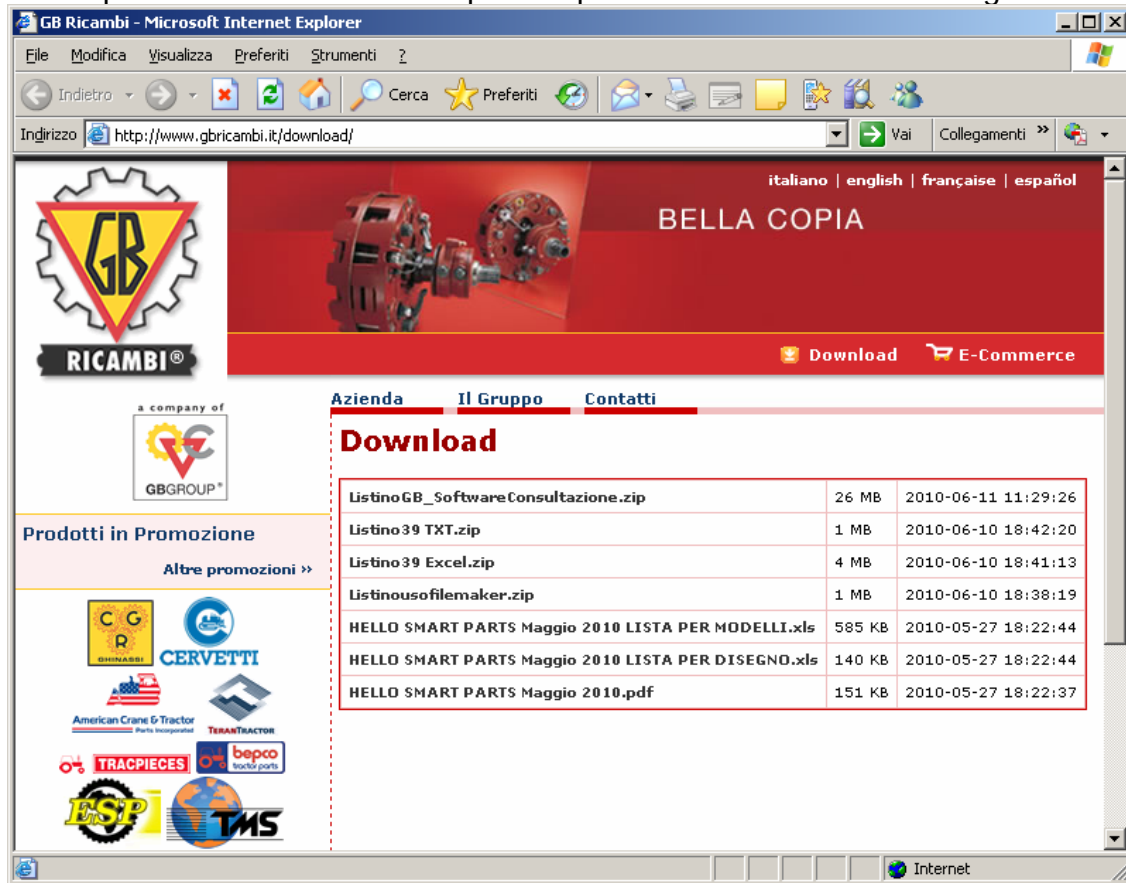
GB Ricambi - Microsoft Internet Explorer

File Modifica Visualizza Preferiti Strumenti ?

Indietro Cerca Preferiti

Indirizzo http://www.gbricambi.it/download/ Vai Collegamenti »

GB RICAMBI®

italiano | english | française | español

BELLA COPIA

Download E-Commerce

a company of

GBGROUP®

Azienda Il Gruppo Contatti

Download

| | | |
|---|---|---|
| ListinoGB_SoftwareConsultazione.zip | 26 MB | 2010-06-11 11:29:26 |
| Listino39 TXT.zip | 1 MB | 2010-06-10 18:42:20 |
| Listino39 Excel.zip | 4 MB | 2010-06-10 18:41:13 |
| Listinousofilemaker.zip | 1 MB | 2010-06-10 18:38:19 |
| HELLO SMART PARTS Maggio 2010 LISTA PER MODELLI.xls | 585 KB | 2010-05-27 18:22:44 |
| HELLO SMART PARTS Maggio 2010 LISTA PER DISEGNO.xls | 140 KB | 2010-05-27 18:22:44 |
| HELLO SMART PARTS Maggio 2010.pdf | 151 KB | 2010-05-27 18:22:37 |

Prodotti in Promozione

Altre promozioni »

CGR GHINASSI

CERVETTI

American Crane & Tractor Parts Incorporated

TERANTRACTOR

TRACPIECES

bepco tractor parts

ESP

TMS

Internet